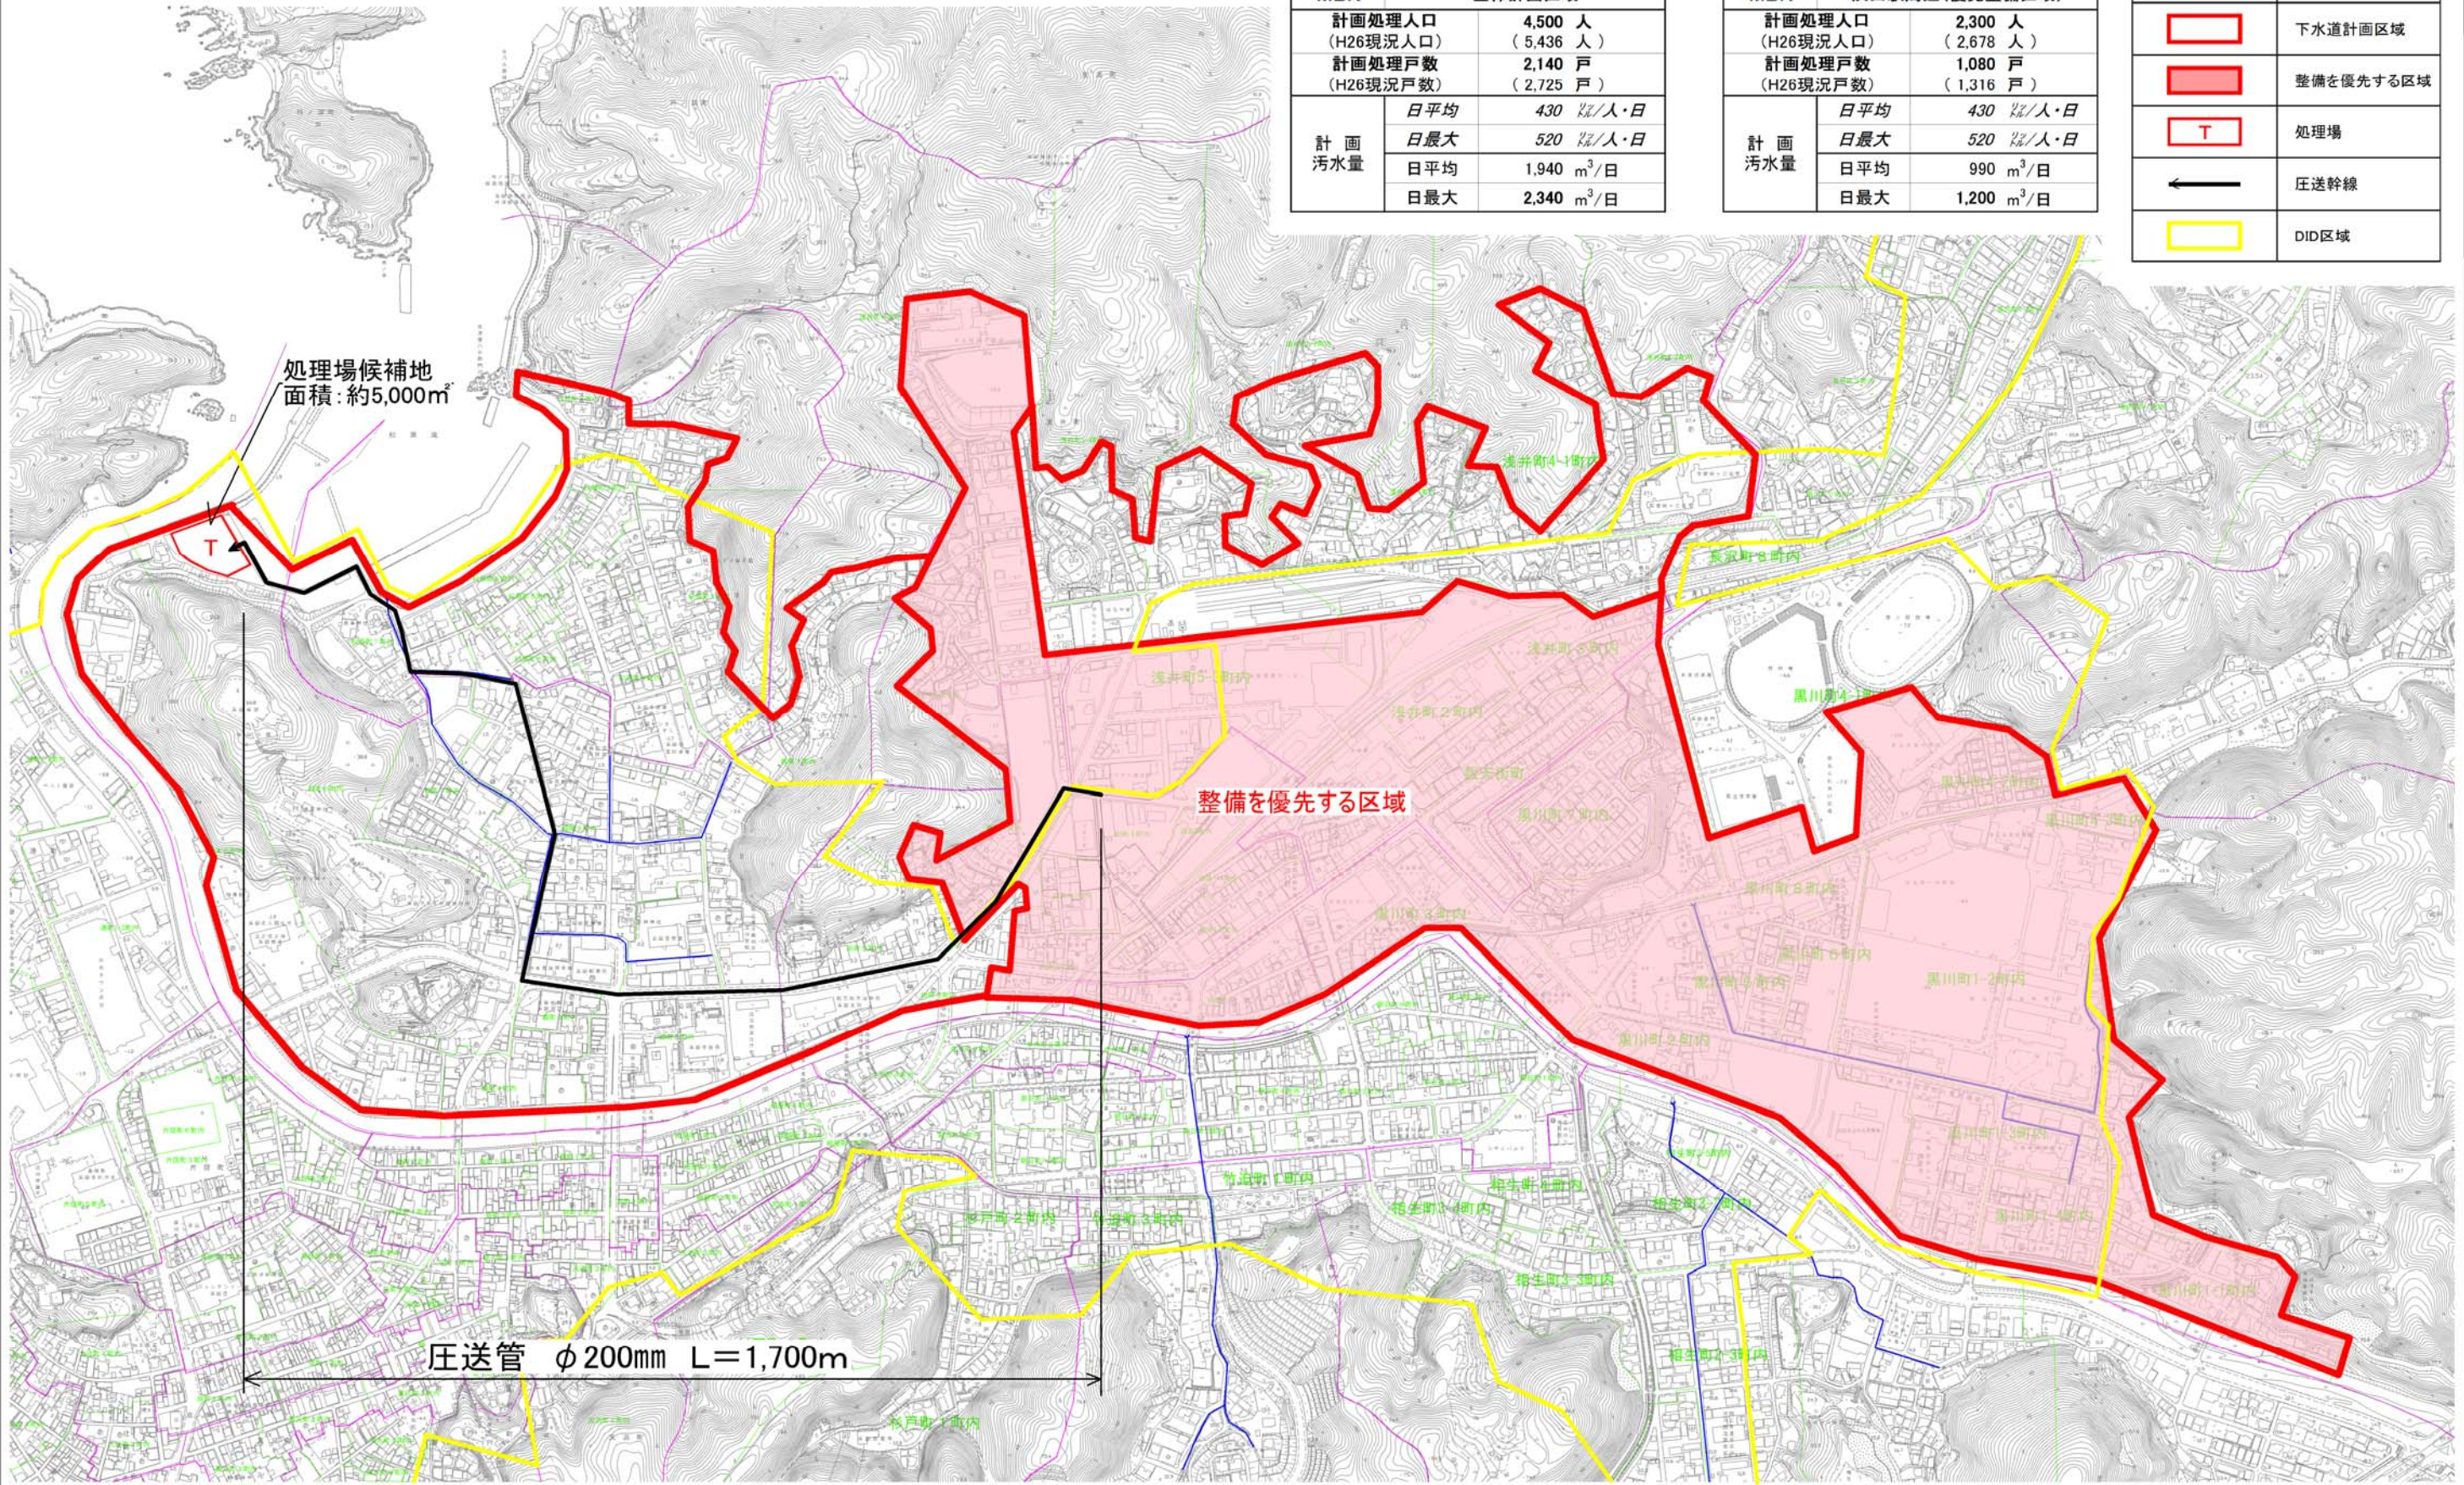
| 計画処理人口 (H26現況人口) | 4,500 人 (5,436 人) |
|---|---|
| 計画処理戸数 (H26現況戸数) | 2,140 戸 (2,725 戸) |
| 計画汚水量 日平均 | 430 ℓ/人・日 |
| 日最大 | 520 ℓ/人・日 |
| 日平均 | 1,940 $m^3$/日 |
| 日最大 | 2,340 $m^3$/日 |

| 計画処理人口 (H26現況人口) | 2,300 人 (2,678 人) |
|---|---|
| 計画処理戸数 (H26現況戸数) | 1,080 戸 (1,316 戸) |
| 計画汚水量 日平均 | 430 ℓ/人・日 |
| 日最大 | 520 ℓ/人・日 |
| 日平均 | 990 $m^3$/日 |
| 日最大 | 1,200 $m^3$/日 |

| | 下水道計画区域 |
|---|---|
| | 整備を優先する区域 |
| T | 処理場 |
| | 圧送幹線 |
| | DID区域 |

処理場候補地
面積：約5,000$m^2$

T

整備を優先する区域

圧送管 φ200mm L＝1,700m